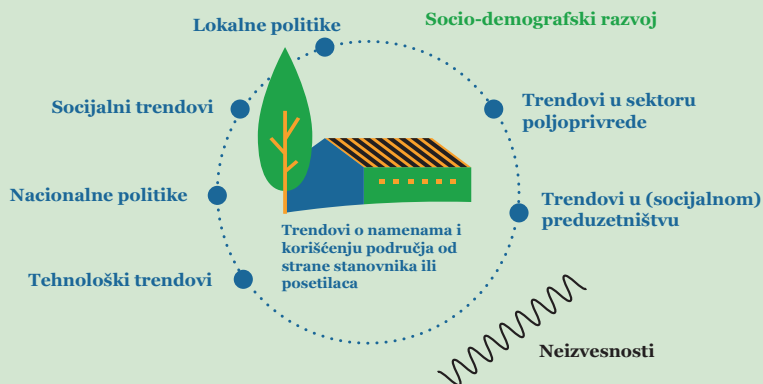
Lokalne politike

Socio-demografski razvoj

Socijalni trendovi

Trendovi u sektoru poljoprivrede

Nacionalne politike

Trendovi u (socijalnom) preduzetništvu

Trendovi o namenama i korišćenju područja od strane stanovnika ili posetilaca

Tehnološki trendovi

Neizvesnosti